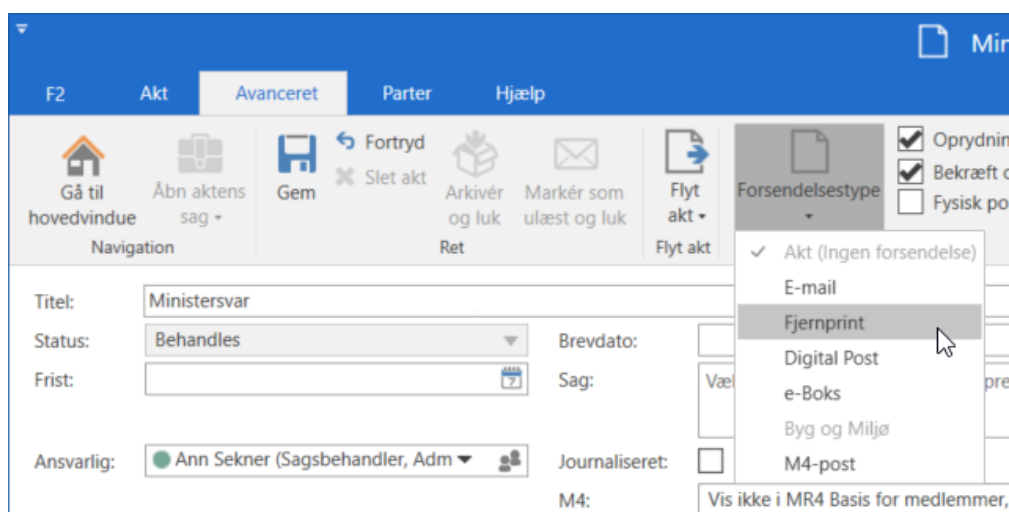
Mir

F2 Akt Avanceret Parter Hjælp

Gå til hovedvindue
Åbn aktens sag
Navigation

Gem
Fortryd
Slet akt
Arkivér og luk
Markér som ulæst og luk
Ret

Flyt akt
Flyt akt

Forsendelsestype

Oprydnin
Bekræft o
Fysisk po

Akt (Ingen forsendelse)
E-mail
Fjernprint
Digital Post
e-Boks
Byg og Miljø
M4-post

Titel: Ministersvar
Status: Behandles
Frist:
Brevdato:
Sag: Væl pre
Ansvarlig: Ann Sekner (Sagsbehandler, Adm
Journaliseret:
M4: Vis ikke i MR4 Basis for medlemmer,